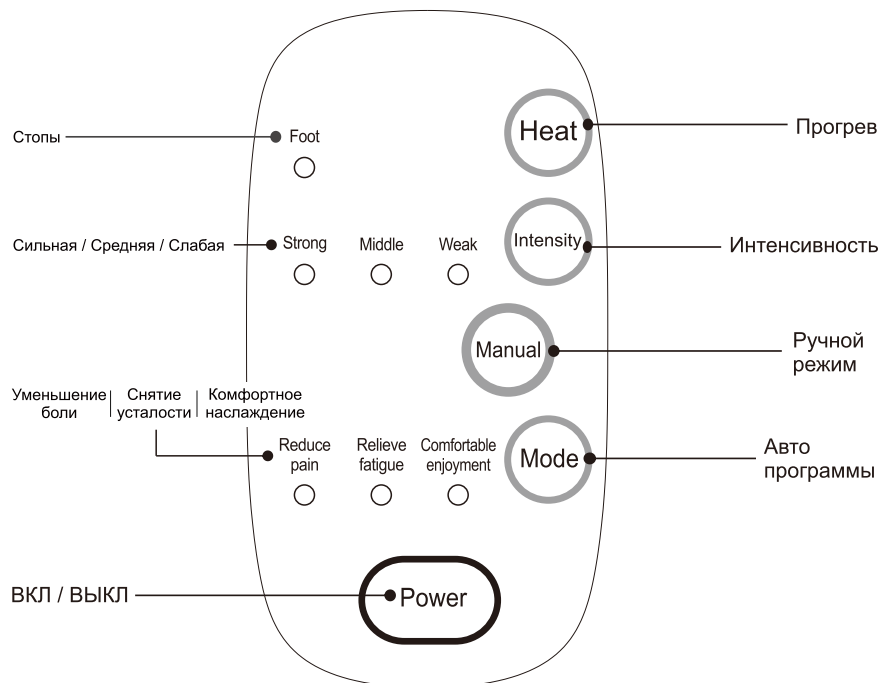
Стопы
Foot

Heat
Прогрев

Сильная / Средняя / Слабая
Strong
Middle
Weak

Intensity
Интенсивность

Manual
Ручной режим

Уменьшение боли | Снятие усталости | Комфортное наслаждение

Reduce pain
Relieve fatigue
Comfortable enjoyment

Mode
Авто программы

ВКЛ / ВЫКЛ
Power